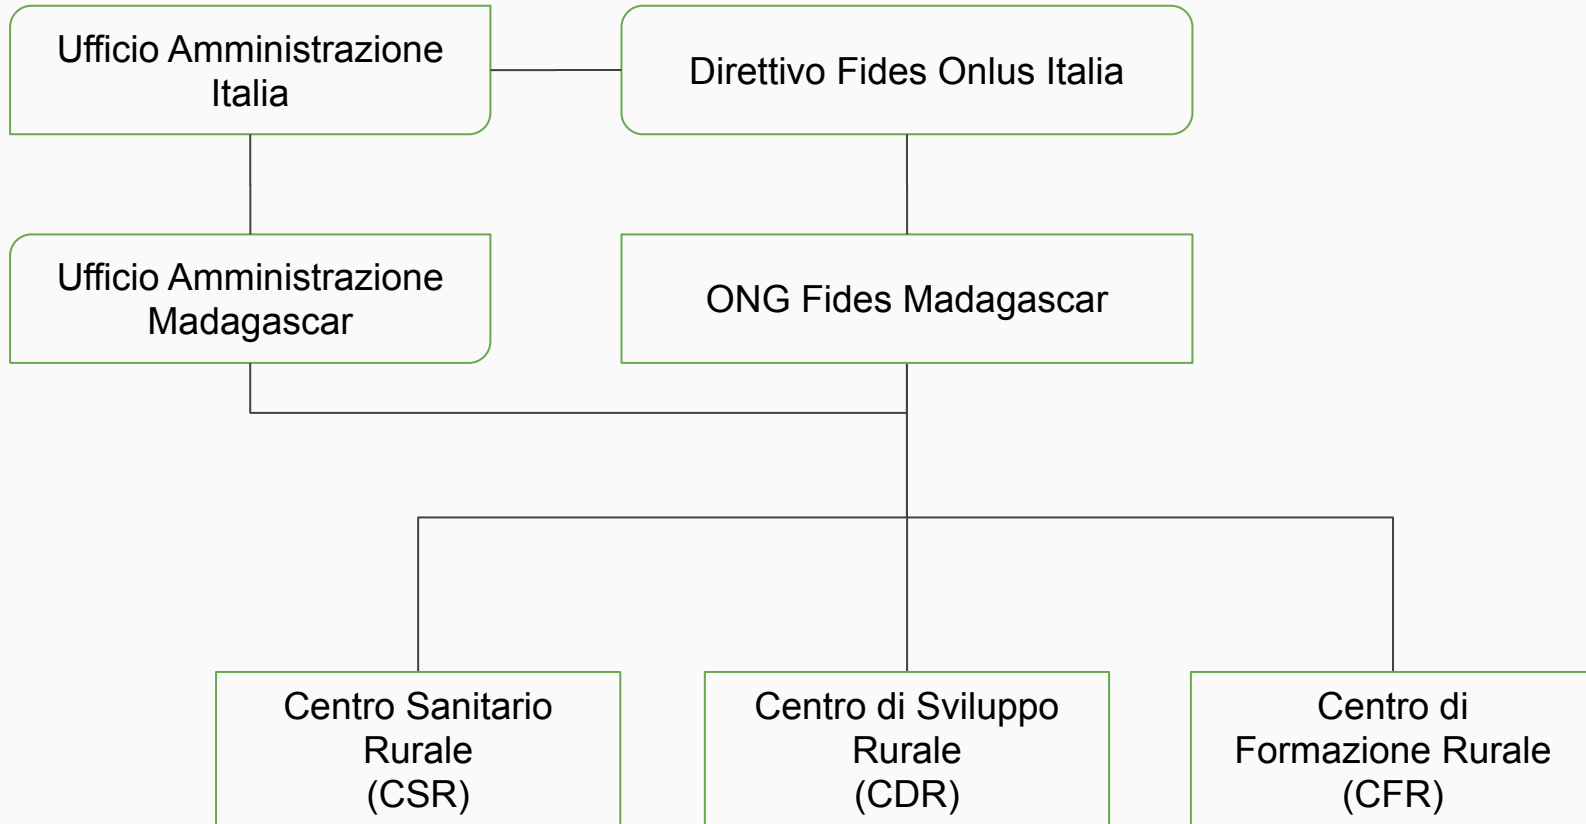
Ufficio Amministrazione Italia

Direttivo Fides Onlus Italia

Ufficio Amministrazione Madagascar

ONG Fides Madagascar

Centro Sanitario Rurale (CSR)

Centro di Sviluppo Rurale (CDR)

Centro di Formazione Rurale (CFR)